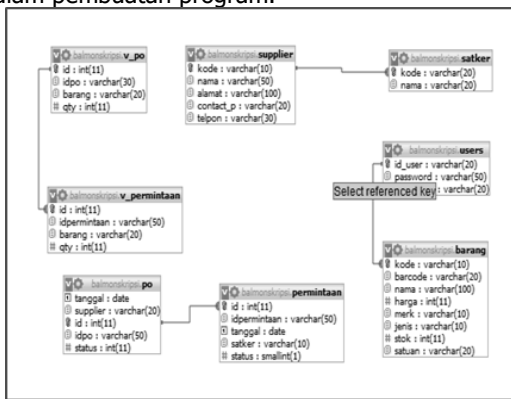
alam pembuatan program.

balmonskripsi v_po
id : int(11)
idpo : varchar(30)
barang : varchar(20)
qty : int(11)

balmonskripsi supplier
kode : varchar(10)
nama : varchar(50)
alamat : varchar(100)
contact_p : varchar(20)
telpon : varchar(30)

balmonskripsi satker
kode : varchar(20)
nama : varchar(20)

balmonskripsi users
id_user : varchar(20)
password : varchar(50)
: varchar(20)

Select referenced key

balmonskripsi v_permintaan
id : int(11)
idpermintaan : varchar(50)
barang : varchar(20)
qty : int(11)

balmonskripsi barang
kode : varchar(10)
barcode : varchar(20)
nama : varchar(100)
harga : int(11)
merk : varchar(10)
jenis : varchar(10)
stok : int(11)
satuan : varchar(20)

balmonskripsi po
tanggal : date
supplier : varchar(20)
id : int(11)
idpo : varchar(50)
status : int(11)

balmonskripsi permintaan
id : int(11)
idpermintaan : varchar(50)
tanggal : date
satker : varchar(10)
status : smallint(1)